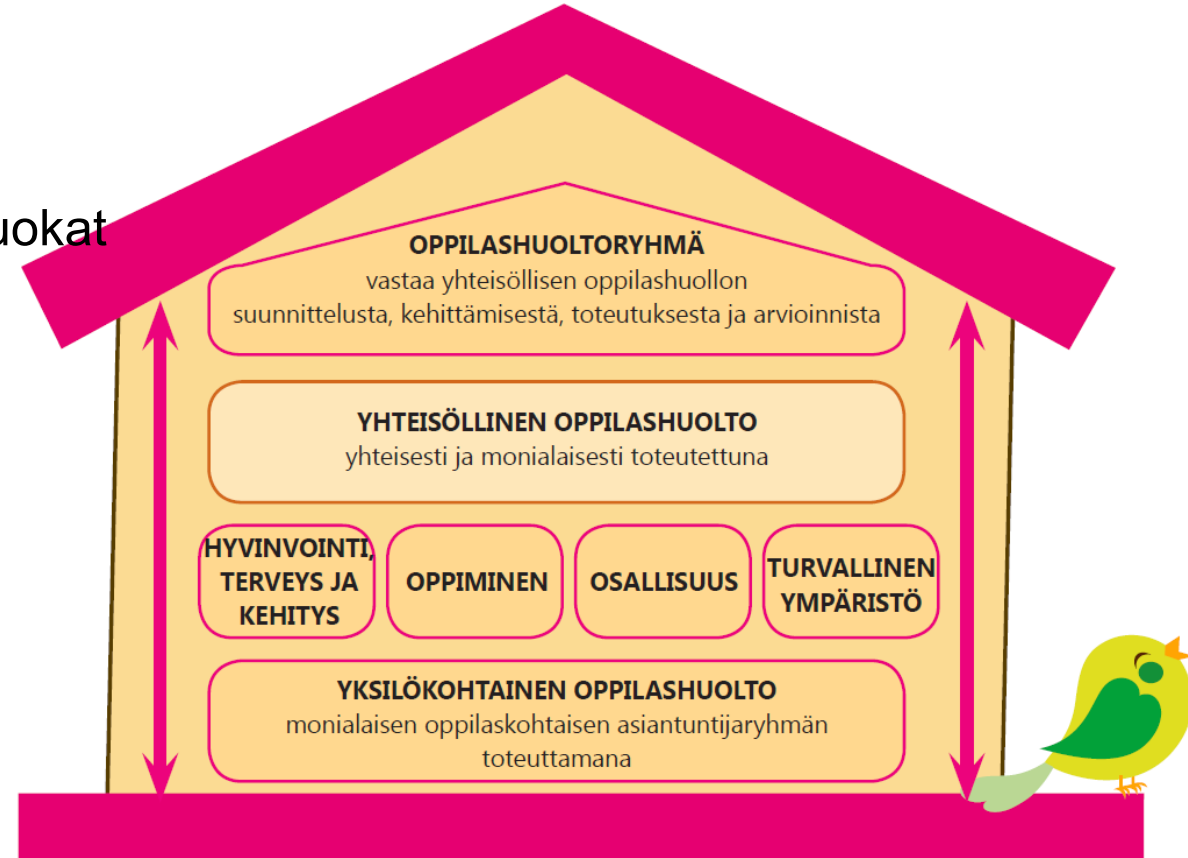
uokat

OPPILASHUOLTORYHMÄ
vastaa yhteisöllisen oppilashuollon suunnittelusta, kehittämisestä, toteutuksesta ja arvioinnista

YHTEISÖLLINEN OPPILASHUOLTO
yhteisesti ja monialaisesti toteutettuna

HYVINVOINTI, TERVEYS JA KEHITYS

OPPIMINEN

OSALLISUUS

TURVALLINEN YMPÄRISTÖ

YKSILÖKOHTAINEN OPPILASHUOLTO
monialaisen oppilaskohtaisen asiantuntijaryhmän toteuttamana